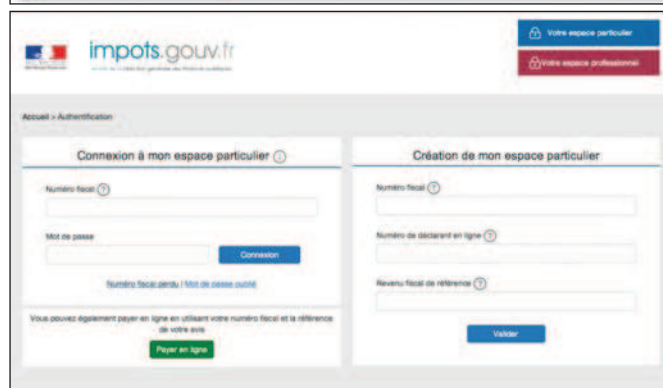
impots.gouv.fr
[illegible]

Votre espace particulier
Votre espace professionnel

Accueil > Authentification

Connexion à mon espace particulier ?

Numéro fiscal ?

Mot de passe

Connexion

Numéro fiscal perdu | Mot de passe oublié

Vous pouvez également payer en ligne en utilisant votre numéro fiscal et la référence de votre avis

Payer en ligne

Création de mon espace particulier

Numéro fiscal ?

Numéro de déclarant en ligne ?

Revenu fiscal de référence ?

Valider